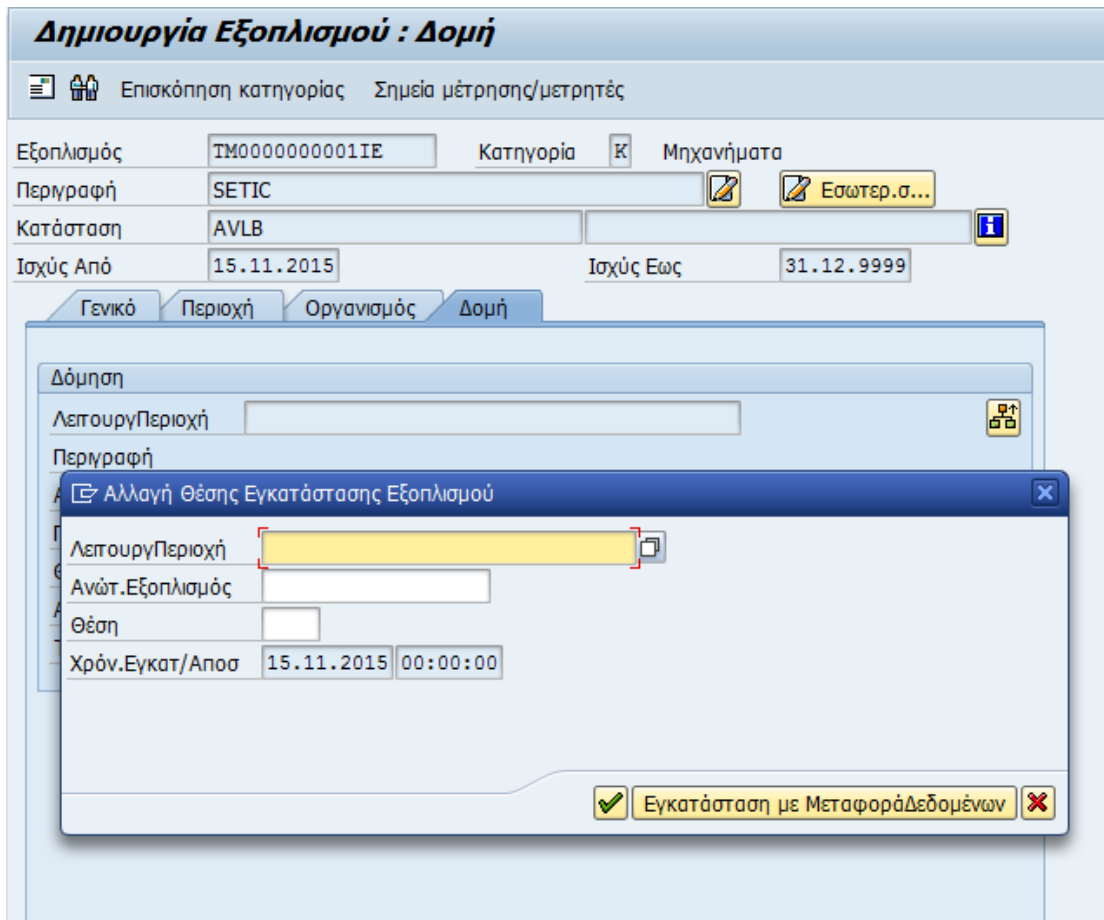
Δημιουργία Εξοπλισμού : Δομή

Επισκόπηση κατηγορίας   Σημεία μέτρησης/μετρητές

Εξοπλισμός   TM0000000001IE   Κατηγορία   K   Μηχανήματα
Περιγραφή   SETIC   Εσωτερ.σ...
Κατάσταση   AVLB
Ισχύς Από   15.11.2015   Ισχύς Εως   31.12.9999

Γενικό   Περιοχή   Οργανισμός   Δομή

Δόμηση
ΛειτουργΠεριοχή
Περιγραφή

Αλλαγή Θέσης Εγκατάστασης Εξοπλισμού

ΛειτουργΠεριοχή
Ανώτ.Εξοπλισμός
Θέση
Χρόν.Εγκατ/Αποσ   15.11.2015   00:00:00

Εγκατάσταση με ΜεταφοράΔεδομένων